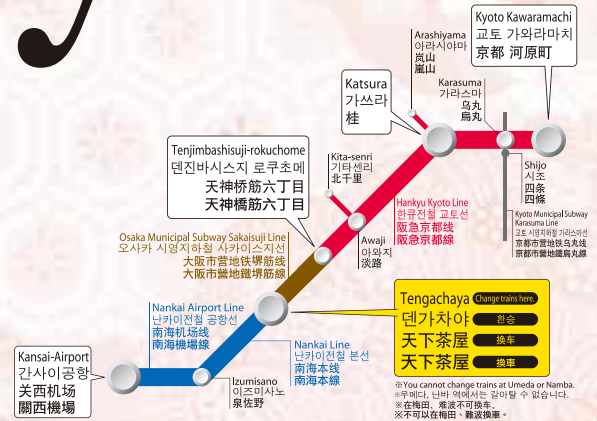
Kyoto Kawaramachi
교토 가와라마치
京都 河原町

Arashiyama
아라시야마
岚山
嵐山

Katsura
가쓰라
桂

Karasuma
가라스마
乌丸
烏丸

Shijo
시조
四条
四條

Kyoto Municipal Subway Karasuma Line
교토 시영지하철 가라스마선
京都市营地铁乌丸线
京都市營地鐵烏丸線

Tenjimbashisuji-rokuchome
덴진바시스지 로쿠초메
天神桥筋六丁目
天神橋筋六丁目

Kita-senri
기타센리
北千里

Hankyu Kyoto Line
한큐전철 교토선
阪急京都线
阪急京都線

Awaji
아와지
淡路

Osaka Municipal Subway Sakaisuji Line
오사카 시영지하철 사카이스지선
大阪市营地铁堺筋线
大阪市營地鐵堺筋線

Nankai Airport Line
난카이전철 공항선
南海机场线
南海機場線

Tengachaya
Change trains here.
덴가차야
환승
天下茶屋
换车
天下茶屋
換車

Nankai Line
난카이전철 본선
南海本线
南海本線

Kansai-Airport
간사이공항
关西机场
關西機場

Izumisano
이즈미사노
泉佐野

※You cannot change trains at Umeda or Namba.
※우메다, 난바 역에서는 갈아탈 수 없습니다.
※在梅田、难波不可换车。
※不可以在梅田、難波換車。